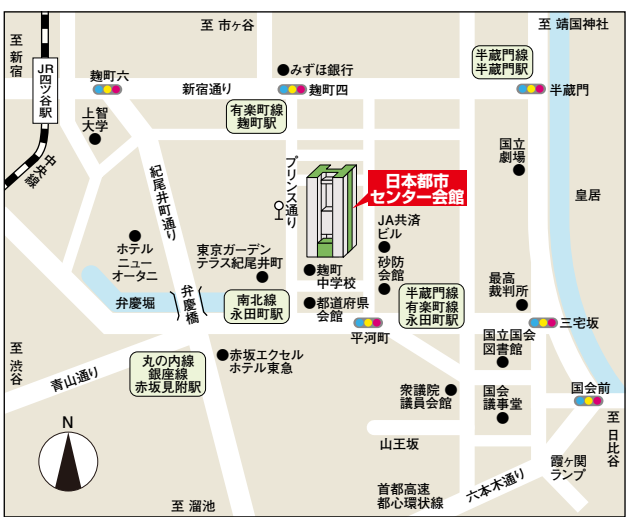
至 市ヶ谷

至 靖国神社

至
新
宿

JR
四ツ谷
駅

麹町六

みずほ銀行

麹町四

半蔵門線
半蔵門駅

半蔵門

新宿通り

上智
大学

有楽町線
麹町駅

中央線

紀尾井町通り

プリンス通り

日本都市
センター会館

国立
劇場

皇居

JA共済
ビル

ホテル
ニュー
オータニ

東京ガーデン
テラス紀尾井町

麹町
中学校

砂防
会館

最高
裁判所

弁慶堀

弁慶橋

南北線
永田町駅

都道府県
会館

半蔵門線
有楽町線
永田町駅

三宅坂

平河町

国立国会
図書館

至
渋谷

青山通り

丸の内線
銀座線
赤坂見附駅

赤坂エクセル
ホテル東急

衆議院
議員会館

国会
議事堂

国会前

至
日
比
谷

N

山王坂

霞ヶ関
ランプ

首都高速
都心環状線

六本木通り

至 溜池